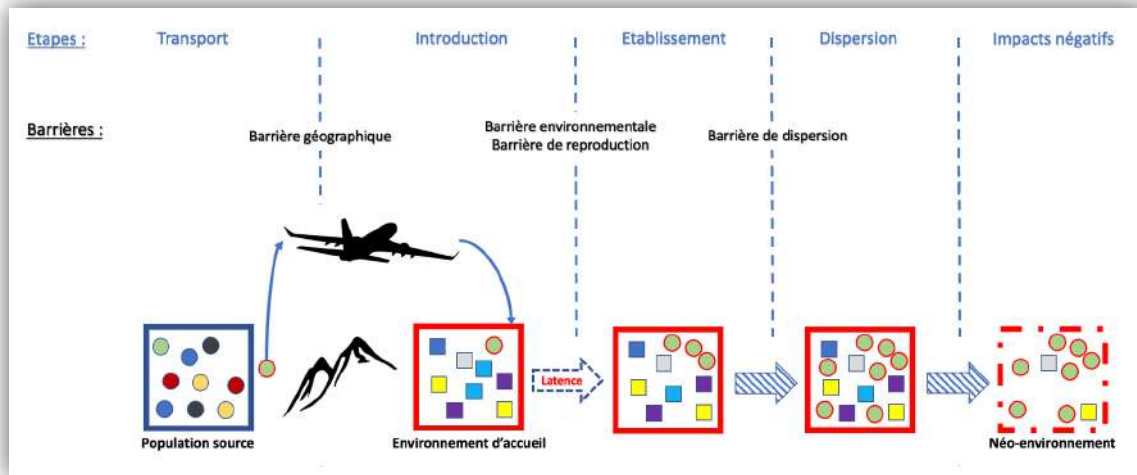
Etapes : Transport Introduction Etablissement Dispersion Impacts négatifs

Barrières :

Barrière géographique

Barrière environnementale
Barrière de reproduction

Barrière de dispersion

Latence

Population source

Environnement d'accueil

Néo-environnement